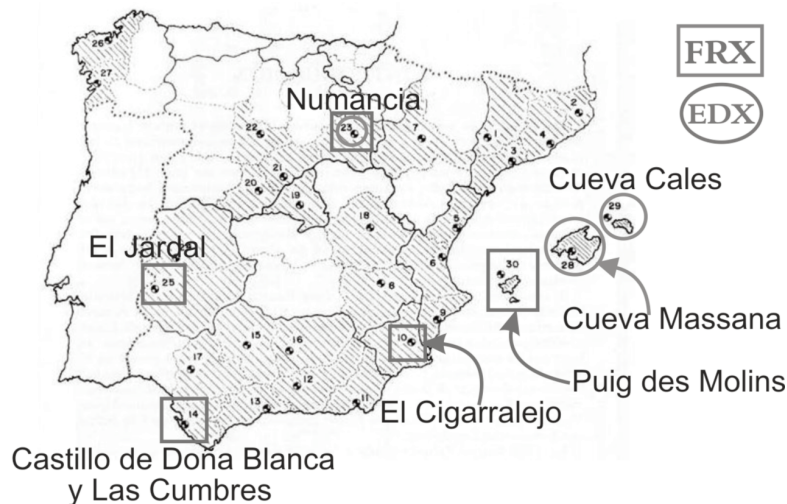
FRX

EDX

Numancia

23

22

21

20

19

18

7

1

2

3

4

5

6

8

9

10

11

12

13

14

15

16

17

25

26

27

28

29

30

Cueva Cales

El Jardal

Cueva Massana

Puig des Molins

El Cigarralejo

Castillo de Doña Blanca y Las Cumbres